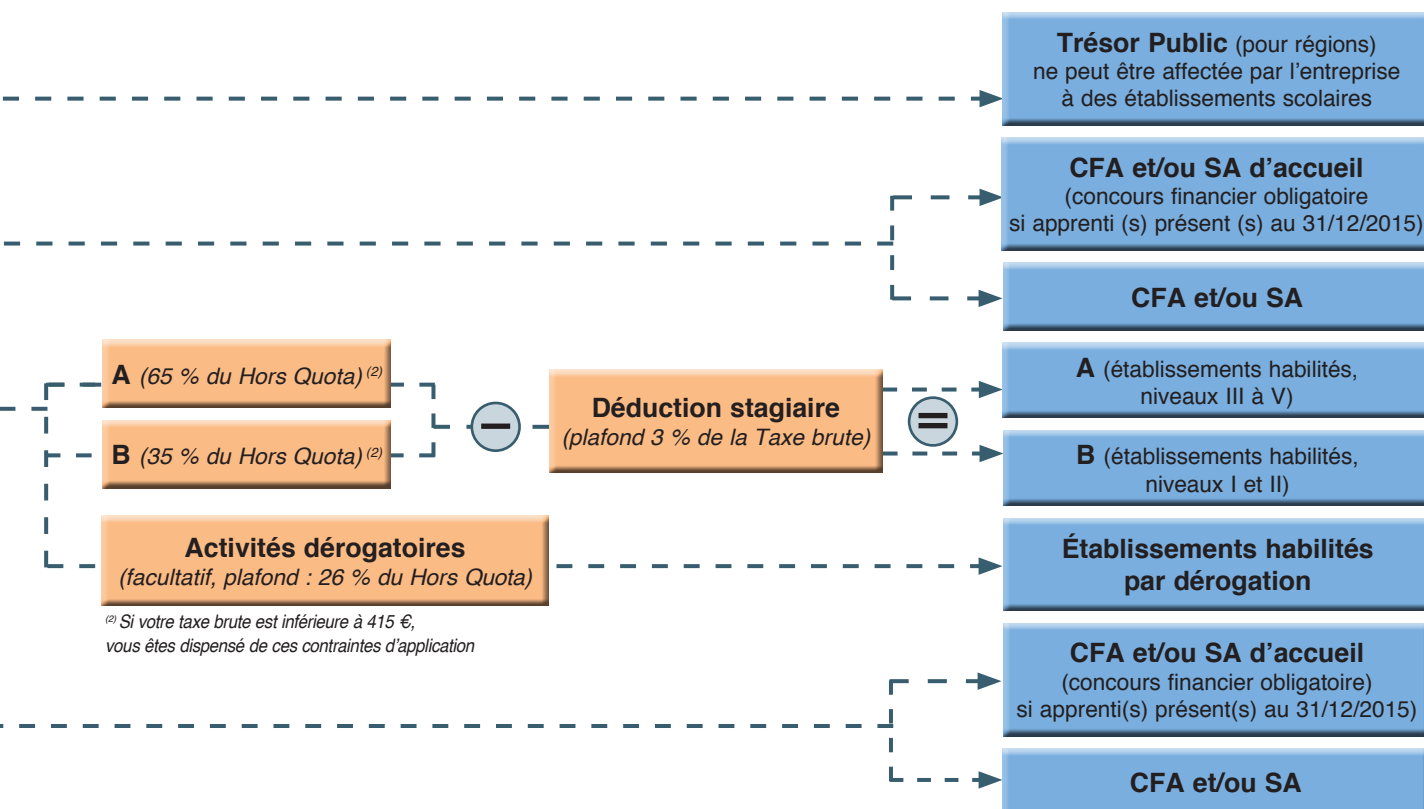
**Trésor Public** (pour régions) ne peut être affectée par l'entreprise à des établissements scolaires

**CFA et/ou SA d'accueil** (concours financier obligatoire si apprenti (s) présent (s) au 31/12/2015)

**CFA et/ou SA**

**A** *(65 % du Hors Quota)* $^{(2)}$

**B** *(35 % du Hors Quota)* $^{(2)}$

−

**Déduction stagiaire** *(plafond 3 % de la Taxe brute)*

=

**A** (établissements habilités, niveaux III à V)

**B** (établissements habilités, niveaux I et II)

**Activités dérogatoires** *(facultatif, plafond : 26 % du Hors Quota)*

**Établissements habilités par dérogation**

*$^{(2)}$ Si votre taxe brute est inférieure à 415 €, vous êtes dispensé de ces contraintes d'application*

**CFA et/ou SA d'accueil** (concours financier obligatoire) si apprenti(s) présent(s) au 31/12/2015)

**CFA et/ou SA**